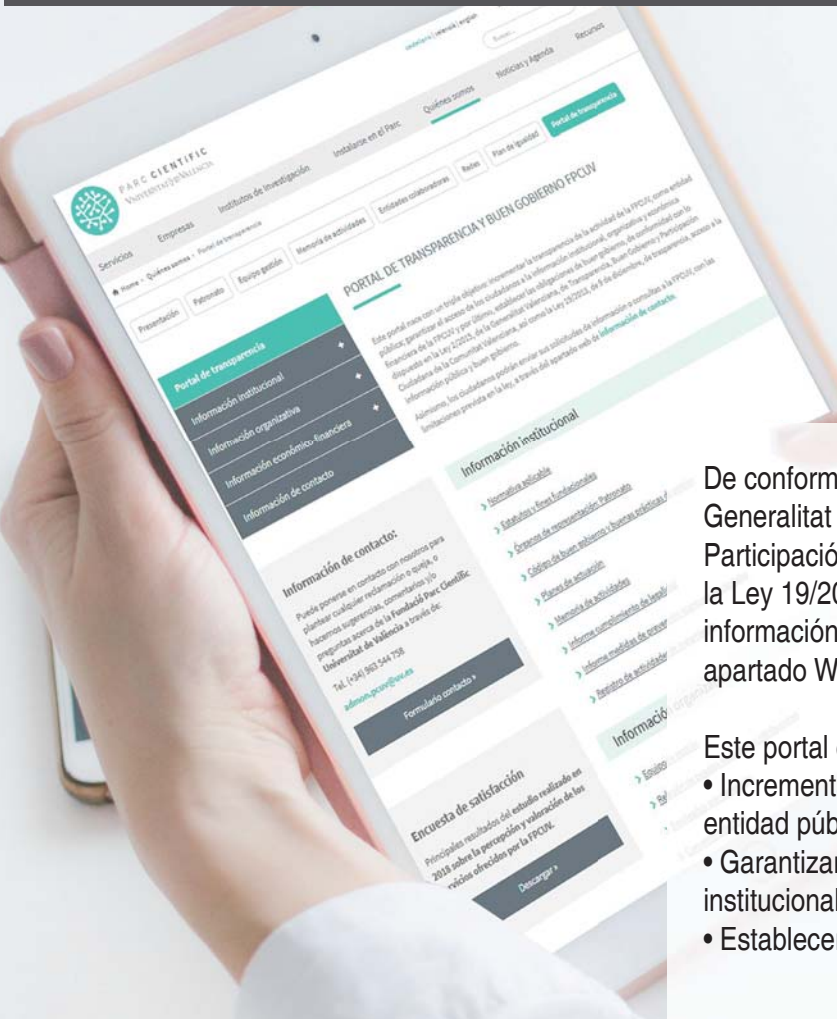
valencià | castellano | english

Buscar...

Servicios Empresas Institutos de investigación Instalarse en el Parc Quiénes somos Noticias y Agenda Recursos

PARC CIENTIFIC UNIVERSITAT DE VALÈNCIA

Home › Quiénes somos › Portal de transparencia

Presentación Patronato Equipo gestión Memoria de actividades Entidades colaboradoras Redes Plan de igualdad Portal de transparencia

PORTAL DE TRANSPARENCIA Y BUEN GOBIERNO FPCUV

Este portal nace con un triple objetivo: incrementar la transparencia de la actividad de la FPCUV como entidad pública; garantizar el acceso de los ciudadanos a la información institucional, organizativa y económico financiera de la FPCUV y por último, establecer las obligaciones de buen gobierno, de conformidad con lo dispuesto en la Ley 2/2015, de la Generalitat Valenciana, de Transparencia, Buen Gobierno y Participación Ciudadana de la Comunitat Valenciana, así como la Ley 19/2013, de 9 de diciembre, de transparencia, acceso a la información pública y buen gobierno.

Asimismo, los ciudadanos podrán enviar sus solicitudes de información o consultas a la FPCUV, con las limitaciones previstas en la ley, a través del apartado web de Información de contacto.

Portal de transparencia
Información institucional +
Información organizativa +
Información económico- financiera +
Información de contacto

Información institucional
› Normativa aplicable
› Estatutos y fines fundacionales
› Órganos de representación: Patronato
› Código de buen gobierno y buenas prácticas
› Planes de actuación
› Memoria de actividades
› Informe cumplimiento de legalidad
› Informe medidas de prevención
› Registro de actividades

Información organizativa
› Equipo
› Rel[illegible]

Información de contacto:
Puede ponerse en contacto con nosotros para plantear cualquier reclamación o queja, o hacernos sugerencias, comentarios y/o preguntas acerca de la Fundació Parc Científic Universitat de València a través de:
Tel. (+34) 963 544 758
admon.pcuv@uv.es
Formulario contacto ›

Encuesta de satisfacción
Principales resultados del estudio realizado en 2018 sobre la percepción y valoración de los servicios ofrecidos por la FPCUV.
Descargar ›

De conform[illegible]
Generalitat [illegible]
Participació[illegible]
la Ley 19/2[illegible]
información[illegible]
apartado W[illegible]

Este portal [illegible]
• Increment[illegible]
entidad púb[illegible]
• Garantizar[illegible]
institucional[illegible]
• Establecer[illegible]